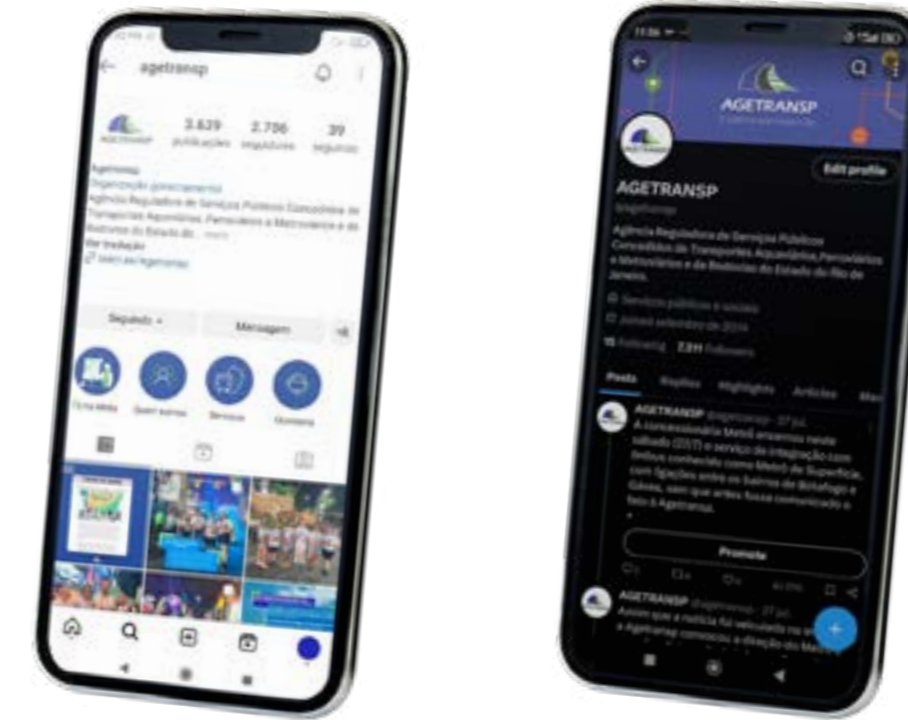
agetransp

3.639 publicações 2.706 seguidores 39 seguindo

Agetransp
Organização governamental
Agência Reguladora de Serviços Públicos Concedidos de Transportes Aquaviários, Ferroviários e Metroviários e de Rodovias do Estado do... mais
Ver tradução

Seguindo Mensagem

Quem somos Serviços Ouvidoria

AGETRANSP

Edit profile

AGETRANSP

Agência Reguladora de Serviços Públicos Concedidos de Transportes Aquaviários, Ferroviários e Metroviários e de Rodovias do Estado do Rio de Janeiro.

Joined setembro de 2014

15 Following 7.311 Followers

Posts Replies Highlights Articles

AGETRANSP @agetransp · 27 jul.
A concessionária MetrôRio encerrou nesta sábado (27/7) o serviço de integração com ônibus conhecido como Metrô de Superfície, com ligações entre os bairros de Botafogo e Gávea, sem que antes fosse comunicado o fato à Agetransp.

Promote

AGETRANSP @agetransp · 27 jul.
Assim que a notícia foi veiculada na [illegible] a Agetransp contatou a direção do Metrô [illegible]